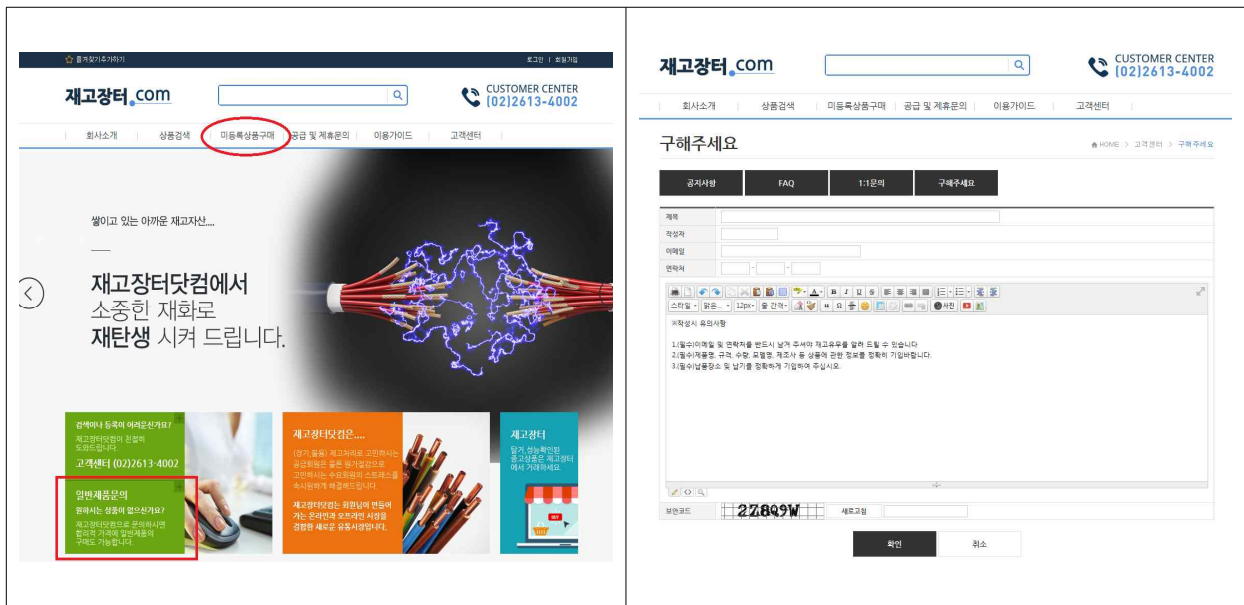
즐겨찾기추가하기

로그인 | 회원가입

재고장터.com

CUSTOMER CENTER (02)2613-4002

회사소개 | 상품검색 | 미등록상품구매 | 공급 및 제휴문의 | 이용가이드 | 고객센터

쌓이고 있는 아까운 재고자산....

재고장터닷컴에서 소중한 재화로 재탄생 시켜 드립니다.

검색이나 등록이 어려우신가요?
재고장터닷컴이 친절히 도와드립니다.
고객센터 (02)2613-4002

일반제품문의
원하시는 상품이 없으신가요?
재고장터닷컴으로 문의하시면 합리적 가격에 일반제품의 구매도 가능합니다.

재고장터닷컴은....
(경기,힘듦) 재고처리로 고민하시는 공급회원은 좋은 헐거값으로 고민하시는 수요회원의 스트레스를 속시원하게 해결해드립니다.
재고장터닷컴는 회원님의 편들어가는 온라인과 오프라인 시장을 결합한 새로운 유통시장입니다.

재고장터
알기, 성능확인된 중고상품은 재고장터에서 거래하세요.

재고장터.com

CUSTOMER CENTER (02)2613-4002

회사소개 | 상품검색 | 미등록상품구매 | 공급 및 제휴문의 | 이용가이드 | 고객센터

구해주세요

HOME > 고객센터 > 구해주세요

공지사항 | FAQ | 1:1문의 | 구해주세요

제목
작성자
이메일
연락처

스타일 | 맑은... | 12px | 줄 간격 | 사진

※작성시 유의사항

1.(필수)이메일 및 연락처를 반드시 남겨 주셔야 재고유무를 알려 드릴 수 있습니다
2.(필수)제품명, 규격, 수량, 모델명, 제조사 등 상품에 관한 정보를 정확히 기입바랍니다.
3.(필수)납품장소 및 납기를 정확하게 기입하여 주십시오.

보안코드 2Z809W 새로고침

확인 취소